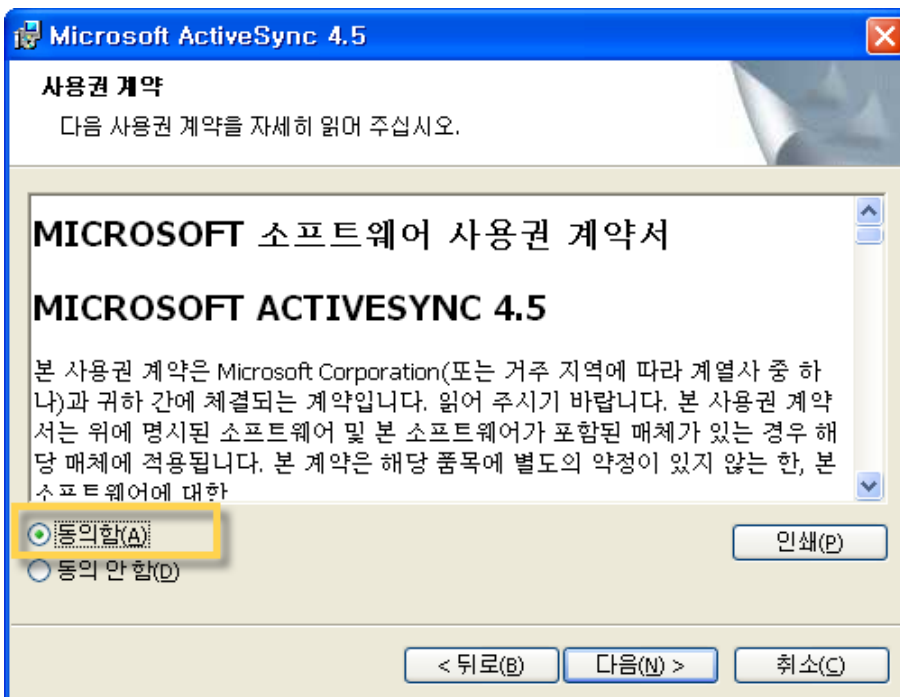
Microsoft ActiveSync 4.5

사용권 계약

다음 사용권 계약을 자세히 읽어 주십시오.

MICROSOFT 소프트웨어 사용권 계약서

MICROSOFT ACTIVESYNC 4.5

본 사용권 계약은 Microsoft Corporation(또는 거주 지역에 따라 계열사 중 하나)과 귀하 간에 체결되는 계약입니다. 읽어 주시기 바랍니다. 본 사용권 계약서는 위에 명시된 소프트웨어 및 본 소프트웨어가 포함된 매체가 있는 경우 해당 매체에 적용됩니다. 본 계약은 해당 품목에 별도의 약정이 있지 않는 한, 본 소프트웨어에 대한

동의함(A)

동의 안 함(D)

인쇄(P)

< 뒤로(B)

다음(N) >

취소(C)